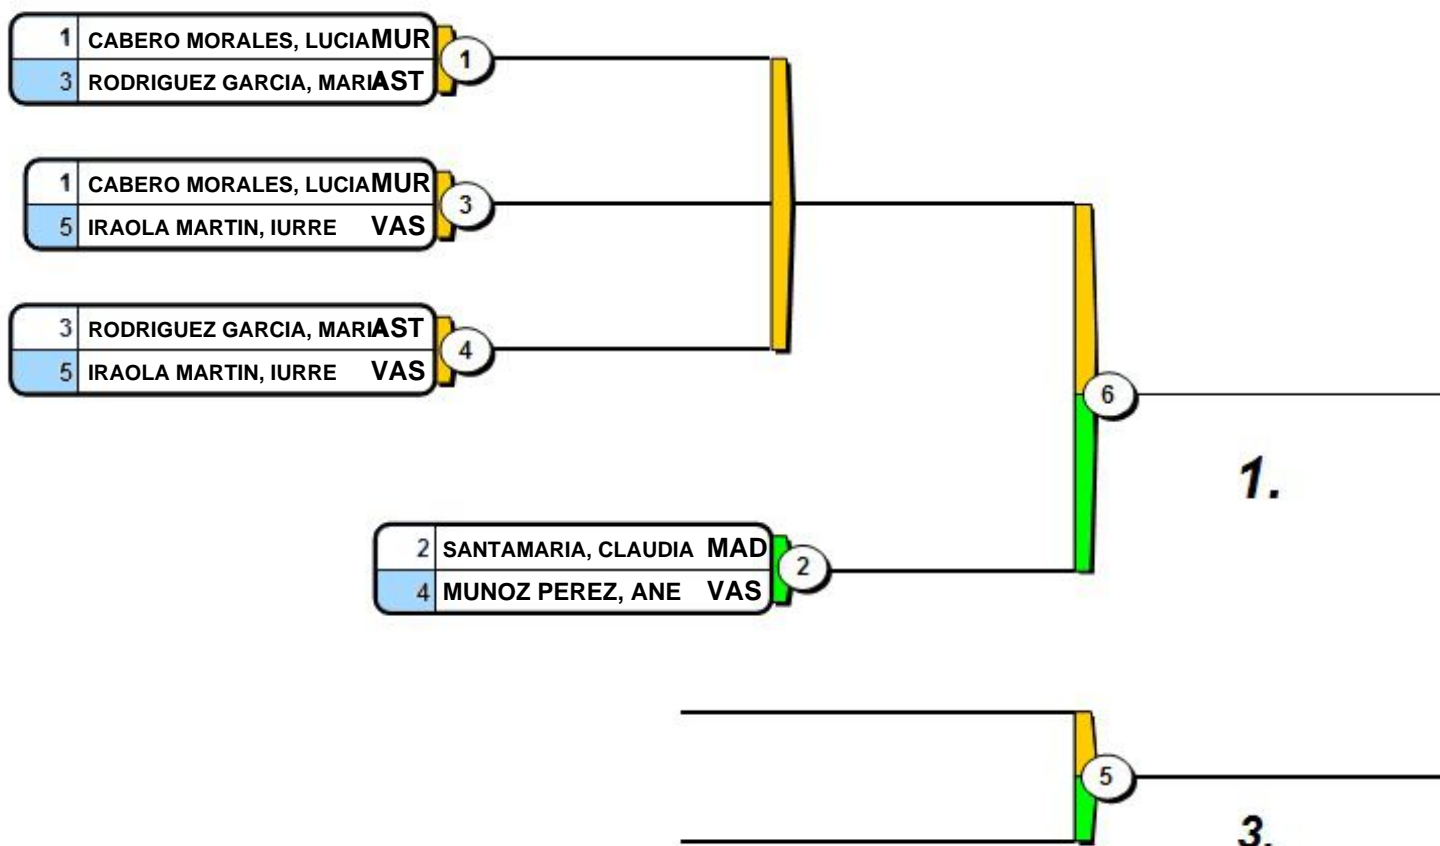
1 CABERO MORALES, LUCIA MUR
3 RODRIGUEZ GARCIA, MARI AST
1

1 CABERO MORALES, LUCIA MUR
5 IRAOLA MARTIN, IURRE VAS
3

3 RODRIGUEZ GARCIA, MARI AST
5 IRAOLA MARTIN, IURRE VAS
4

6

1.

2 SANTAMARIA, CLAUDIA MAD
4 MUNOZ PEREZ, ANE VAS
2

5

3.